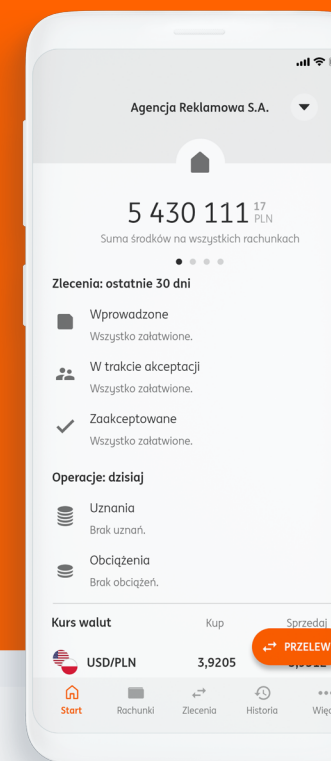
Agencja Reklamowa S.A.

5 430 111 17 PLN
Suma środków na wszystkich rachunkach

Zlecenia: ostatnie 30 dni

Wprowadzone
Wszystko załatwione.

W trakcie akceptacji
Wszystko załatwione.

Zaakceptowane
Wszystko załatwione.

Operacje: dzisiaj

Uznania
Brak uznań.

Obciążenia
Brak obciążeń.

| Kurs walut | Kup | Sprzedaj |
|---|---|---|
| USD/PLN | 3,9205 | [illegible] |

PRZELEW

Start Rachunki Zlecenia Historia Więc